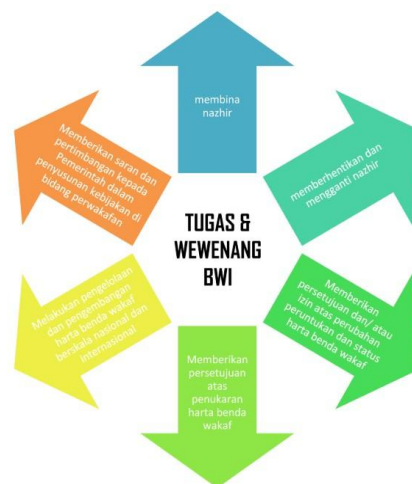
TUGAS & WEWENANG BWI

membina nazhir

memberhentikan dan mengganti nazhir

Memberikan persetujuan dan/ atau izin atas perubahan peruntukan dan status harta benda wakaf

Memberikan persetujuan atas penukaran harta benda wakaf

Melakukan pengelolaan dan pengembangan harta benda wakaf berskala nasional dan internasional

Memberikan saran dan pertimbangan kepada Pemerintah dalam penyusunan kebijakan di bidang perwakafan